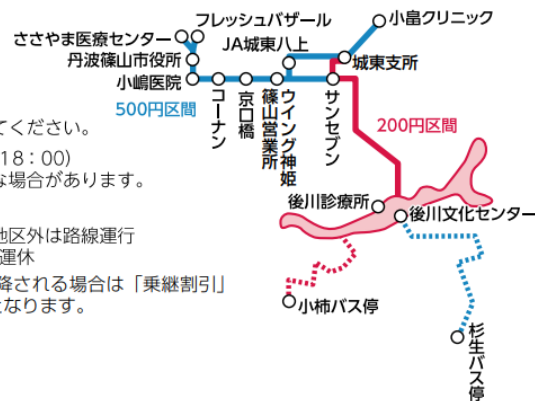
ささやま医療センター
フレッシュバザール
小畠クリニック
丹波篠山市役所
JA城東八上
城東支所
小嶋医院
500円区間
コーナン
京口橋
篠山営業所
ウイング神姫
サンセブン
200円区間
てください。
18：00)
な場合があります。
後川診療所
後川文化センター
地区外は路線運行
運休
降される場合は「乗継割引」
となります。
小柿バス停
杉生バス停